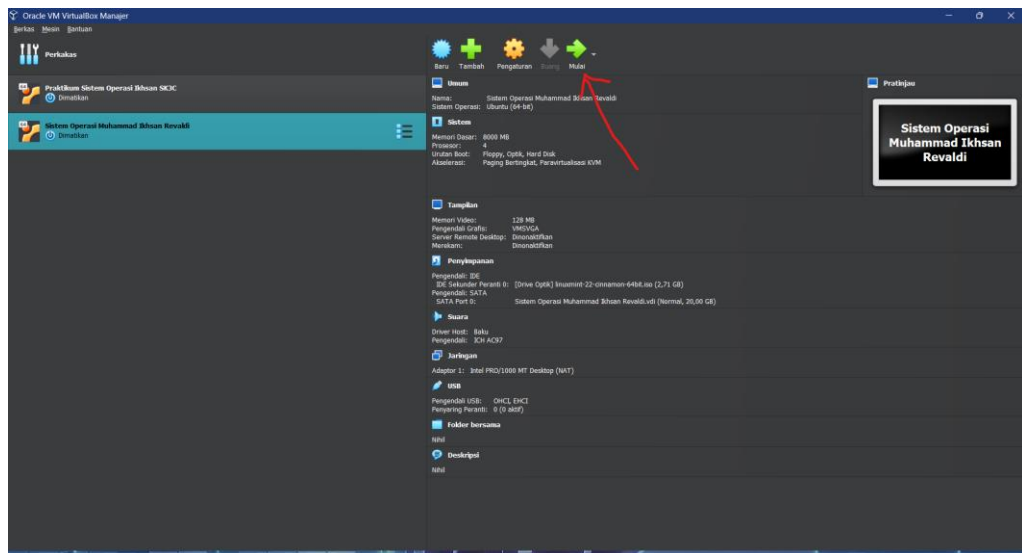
Oracle VM VirtualBox Manajer

Berkas Mesin Bantuan

Perkakas

Praktikum Sistem Operasi Ikhsan SICIC
Dimatikan

Sistem Operasi Muhammad Ikhsan Revaldi
Dimatikan

Baru Tambah Pengaturan Buang Mulai

Umum
Nama: Sistem Operasi Muhammad Ikhsan Revaldi
Sistem Operasi: Ubuntu (64-bit)

Sistem
Memori Dasar: 8000 MB
Prosesor: 4
Urutan Boot: Floppy, Optik, Hard Disk
Akselerasi: Paging Bertingkat, Paravirtualisasi KVM

Pratinjau
Sistem Operasi Muhammad Ikhsan Revaldi

Tampilan
Memori Video: 128 MB
Pengendali Grafis: VMSVGA
Server Remote Desktop: Dinonaktifkan
Merekam: Dinonaktifkan

Penyimpanan
Pengendali: IDE
IDE Sekunder Peranti 0: [Drive Optik] linuxmint-22-cinnamon-64bit.iso (2,71 GB)
Pengendali: SATA
SATA Port 0: Sistem Operasi Muhammad Ikhsan Revaldi.vdi (Normal, 20,00 GB)

Suara
Driver Host: Baku
Pengendali: ICH AC97

Jaringan
Adaptor 1: Intel PRO/1000 MT Desktop (NAT)

USB
Pengendali USB: OHCI, EHCI
Penyaring Peranti: 0 (0 aktif)

Folder bersama
Nihil

Deskripsi
Nihil